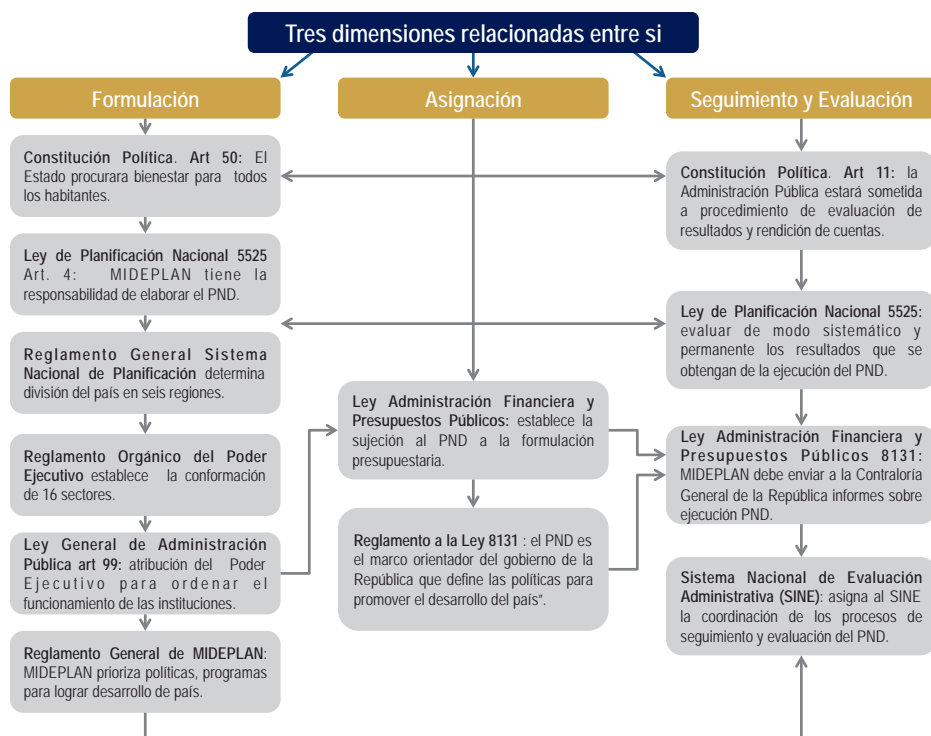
Tres dimensiones relacionadas entre si

Formulación

Asignación

Seguimiento y Evaluación

Constitución Política. Art 50: El Estado procurara bienestar para todos los habitantes.

Ley de Planificación Nacional 5525 Art. 4: MIDEPLAN tiene la responsabilidad de elaborar el PND.

Reglamento General Sistema Nacional de Planificación determina división del país en seis regiones.

Reglamento Orgánico del Poder Ejecutivo establece la conformación de 16 sectores.

Ley General de Administración Pública art 99: atribución del Poder Ejecutivo para ordenar el funcionamiento de las instituciones.

Reglamento General de MIDEPLAN: MIDEPLAN prioriza políticas, programas para lograr desarrollo de país.

Ley Administración Financiera y Presupuestos Públicos: establece la sujeción al PND a la formulación presupuestaria.

Reglamento a la Ley 8131 : el PND es el marco orientador del gobierno de la República que define las políticas para promover el desarrollo del país".

Constitución Política. Art 11: la Administración Pública estará sometida a procedimiento de evaluación de resultados y rendición de cuentas.

Ley de Planificación Nacional 5525: evaluar de modo sistemático y permanente los resultados que se obtengan de la ejecución del PND.

Ley Administración Financiera y Presupuestos Públicos 8131: MIDEPLAN debe enviar a la Contraloría General de la República informes sobre ejecución PND.

Sistema Nacional de Evaluación Administrativa (SINE): asigna al SINE la coordinación de los procesos de seguimiento y evaluación del PND.